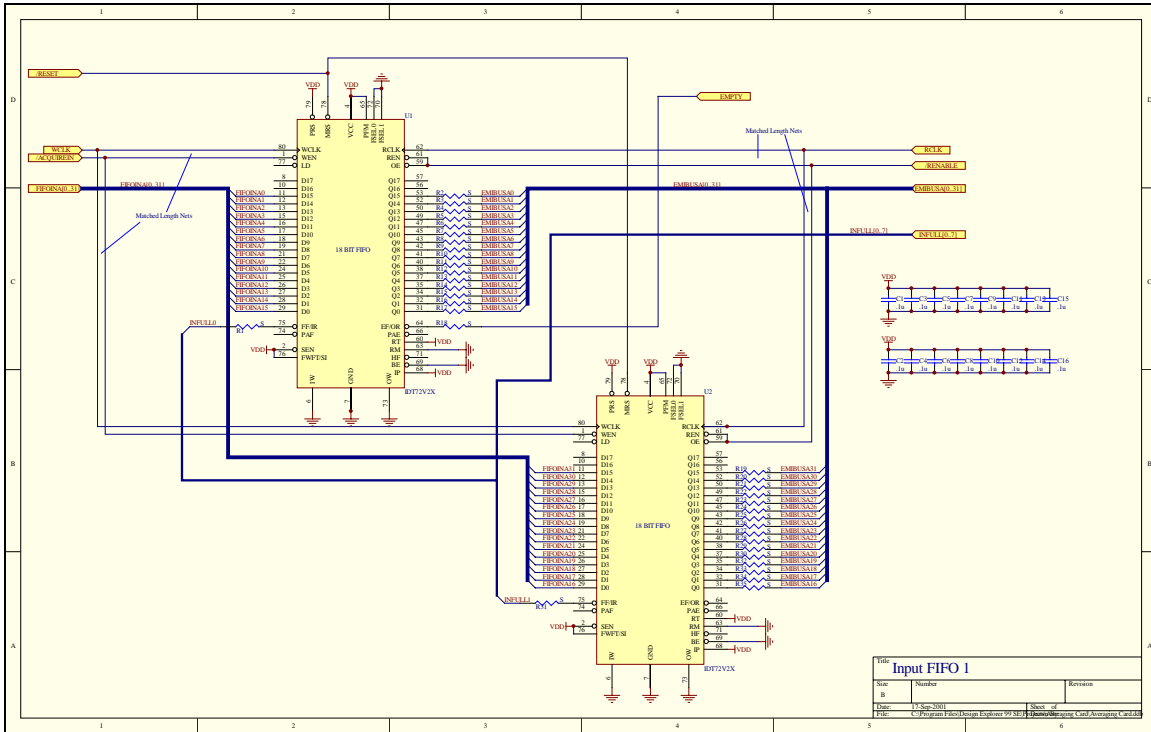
1
2
3
4
5
6

D
C
B
A

/RESET
WCLK
/ACQUIREIN
FIFOINA[0..31]
FIFOINA[0..31]

VDD
VDD

79 78 4 65 72 70
PRS MRS VCC PFM FSEL0 FSEL1
U1

80 WCLK
1 WEN
77 LD

8 D17
10 D16
11 D15
12 D14
13 D13
15 D12
16 D11
17 D10
18 D9
19 D8
20 D7
22 D6
24 D5
26 D4
27 D3
28 D2
29 D1
D0

FIFOINA0
FIFOINA1
FIFOINA2
FIFOINA3
FIFOINA4
FIFOINA5
FIFOINA6
FIFOINA7
FIFOINA8
FIFOINA9
FIFOINA10
FIFOINA11
FIFOINA12
FIFOINA13
FIFOINA14
FIFOINA15

18 BIT FIFO

RCLK 62
REN 61
OE 59

Q17 57
Q16 56
Q15 53
Q14 52
Q13 50
Q12 49
Q11 47
Q10 45
Q9 43
Q8 42
Q7 41
Q6 40
Q5 38
Q4 37
Q3 35
Q2 34
Q1 32
Q0 31

EMIBUSA0
EMIBUSA1
EMIBUSA2
EMIBUSA3
EMIBUSA4
EMIBUSA5
EMIBUSA6
EMIBUSA7
EMIBUSA8
EMIBUSA9
EMIBUSA10
EMIBUSA11
EMIBUSA12
EMIBUSA13
EMIBUSA14
EMIBUSA15

INFULL0
R1
75 FF/IR
74 PAF
2 SEN
76 FWFT/SI
VDD

EF/OR 64
PAE 66
RT 60
RM 63
HF 71
BE 69
IP 68
R18
VDD
VDD

IW GND OW
6 7 73
IDT72V2X

Matched Length Nets
Matched Length Nets

EMPTY
RCLK
/RENABLE
EMIBUSA[0..31]
EMIBUSA[0..31]
INFULL[0..7]
INFULL[0..7]

VDD
C1 .1u C3 .1u C5 .1u C7 .1u C9 .1u C11 .1u C13 .1u C15 .1u
VDD
C2 .1u C4 .1u C6 .1u C8 .1u C10 .1u C12 .1u C14 .1u C16 .1u

VDD
VDD
79 78 4 65 72 70
PRS MRS VCC PFM FSEL0 FSEL1
U2

80 WCLK
1 WEN
77 LD

8 D17
10 D16
11 D15
12 D14
13 D13
15 D12
16 D11
17 D10
18 D9
19 D8
20 D7
22 D6
24 D5
26 D4
27 D3
28 D2
29 D1
D0

FIFOINA31
FIFOINA30
FIFOINA29
FIFOINA28
FIFOINA27
FIFOINA26
FIFOINA25
FIFOINA24
FIFOINA23
FIFOINA22
FIFOINA21
FIFOINA20
FIFOINA19
FIFOINA18
FIFOINA17
FIFOINA16

18 BIT FIFO

RCLK 62
REN 61
OE 59

Q17 57
Q16 56
Q15 53
Q14 52
Q13 50
Q12 49
Q11 47
Q10 45
Q9 43
Q8 42
Q7 41
Q6 40
Q5 38
Q4 37
Q3 35
Q2 34
Q1 32
Q0 31

R16
EMIBUSA31
EMIBUSA30
EMIBUSA29
EMIBUSA28
EMIBUSA27
EMIBUSA26
EMIBUSA25
EMIBUSA24
EMIBUSA23
EMIBUSA22
EMIBUSA21
EMIBUSA20
EMIBUSA19
EMIBUSA18
EMIBUSA17
EMIBUSA16

INFULL1
R17
75 FF/IR
74 PAF
VDD
2 SEN
76 FWFT/SI

EF/OR 64
PAE 66
RT 60
RM 63
HF 71
BE 69
IP 68
VDD
VDD

IW GND OW
6 7 73
IDT72V2X

Title
Input FIFO 1
Size B
Number
Revision
Date: 17-Sep-2001
Sheet of
File: C:\Program Files\Design Explorer 99 SE\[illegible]Averaging Card\Averaging Card.ddb